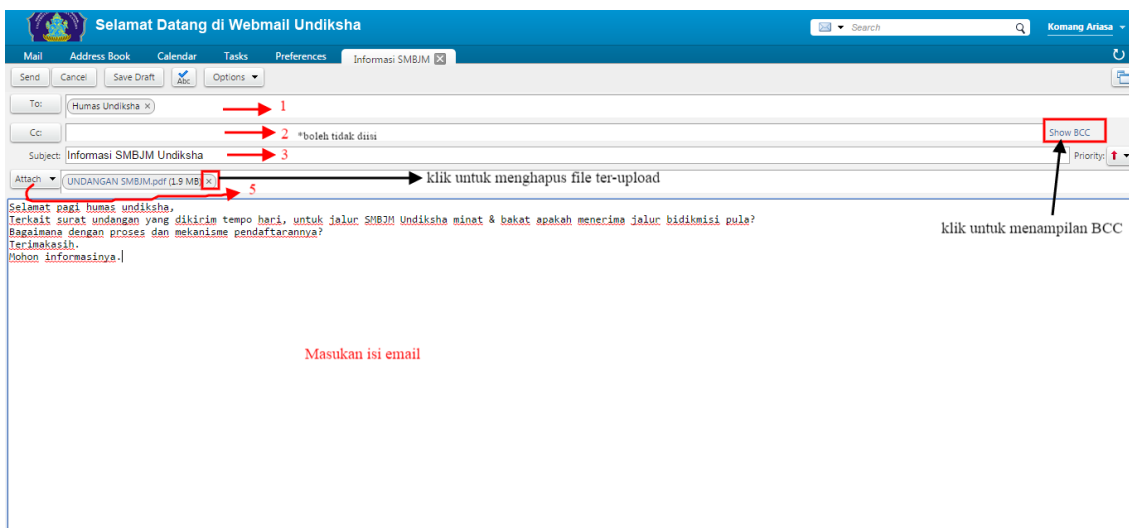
Selamat Datang di Webmail Undiksha

Search

Komang Ariasa

Mail | Address Book | Calendar | Tasks | Preferences | Informasi SMBJM

Send | Cancel | Save Draft | Abc | Options

To: Humas Undiksha ×

1

Cc:

2 *boleh tidak diisi

Show BCC

Subject: Informasi SMBJM Undiksha

3

Priority:

Attach UNDANGAN SMBJM.pdf (1.9 MB) ×

klik untuk menghapus file ter-upload

5

Selamat pagi humas undiksha,
Terkait surat undangan yang dikirim tempo hari, untuk jalur SMBJM Undiksha minat & bakat apakah menerima jalur bidikmisi pula?
Bagaimana dengan proses dan mekanisme pendaftarannya?
Terimakasih.
Mohon informasinya.

klik untuk menampilan BCC

Masukan isi email